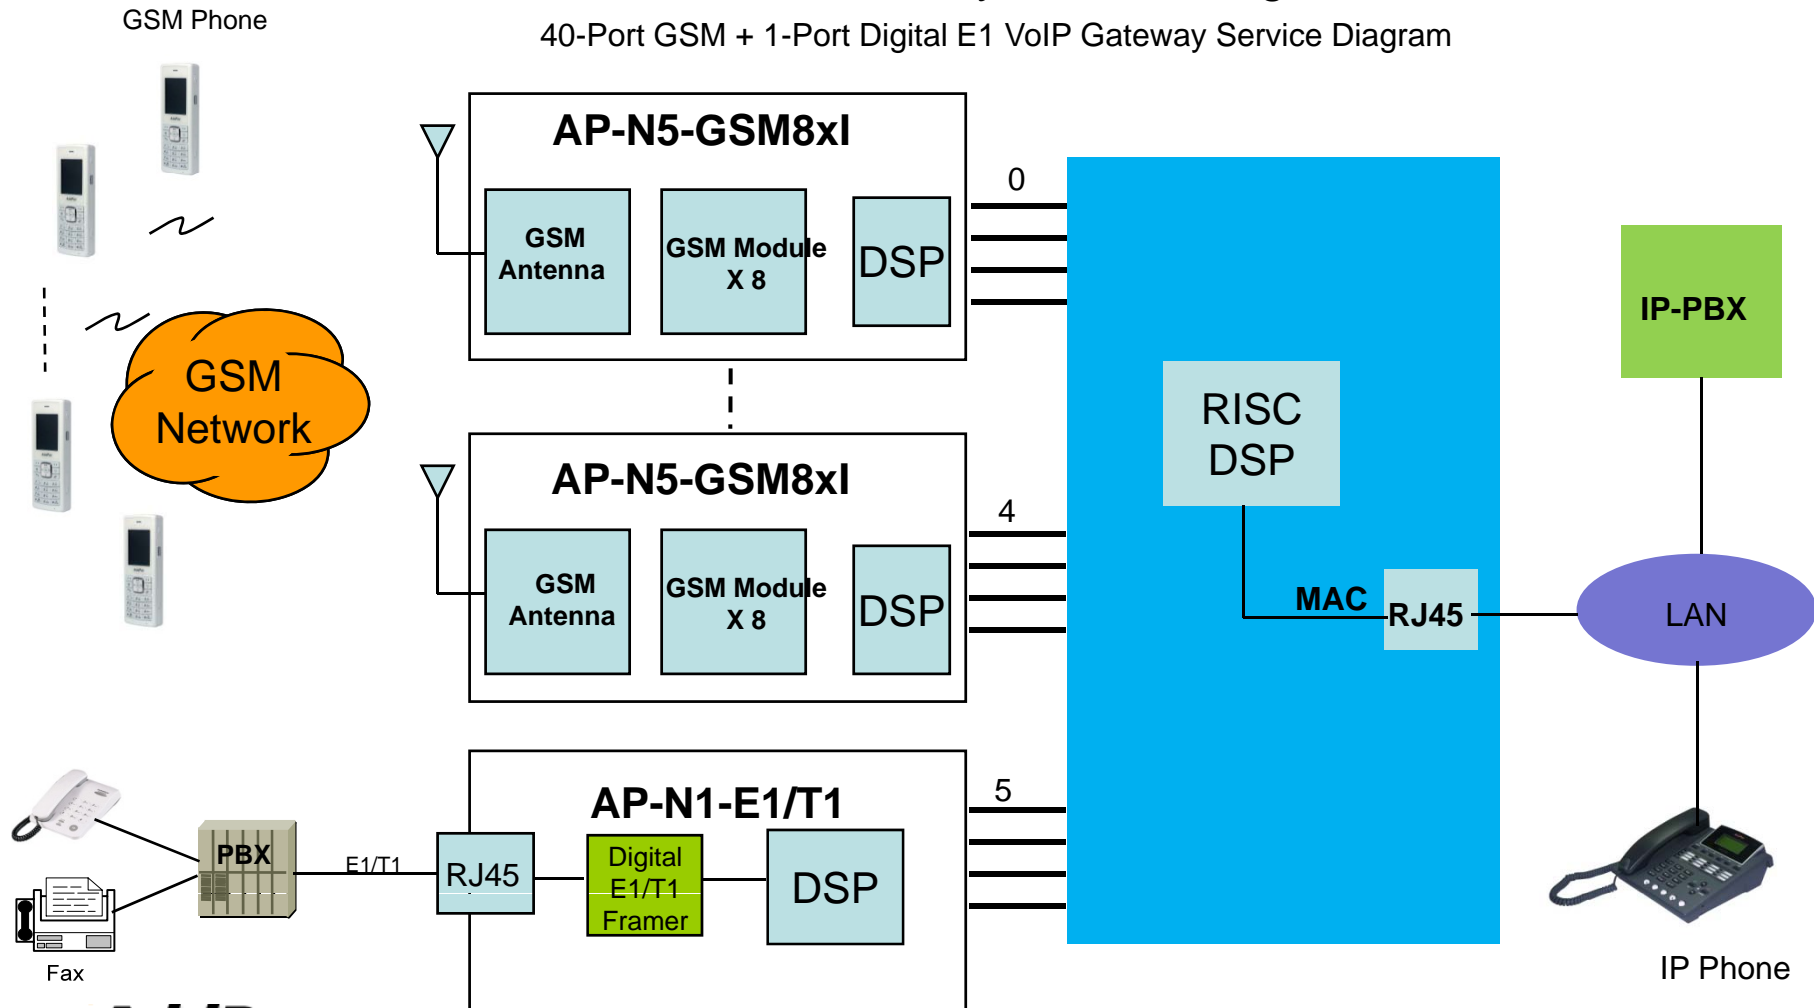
GSM Phone

40-Port GSM + 1-Port Digital E1 VoIP Gateway Service Diagram

AP-N5-GSM8xl

GSM Antenna

GSM Module X 8

DSP

0

GSM Network

AP-N5-GSM8xl

GSM Antenna

GSM Module X 8

DSP

4

RISC DSP

MAC

RJ45

IP-PBX

LAN

AP-N1-E1/T1

5

PBX

E1/T1

RJ45

Digital E1/T1 Framer

DSP

Fax

IP Phone